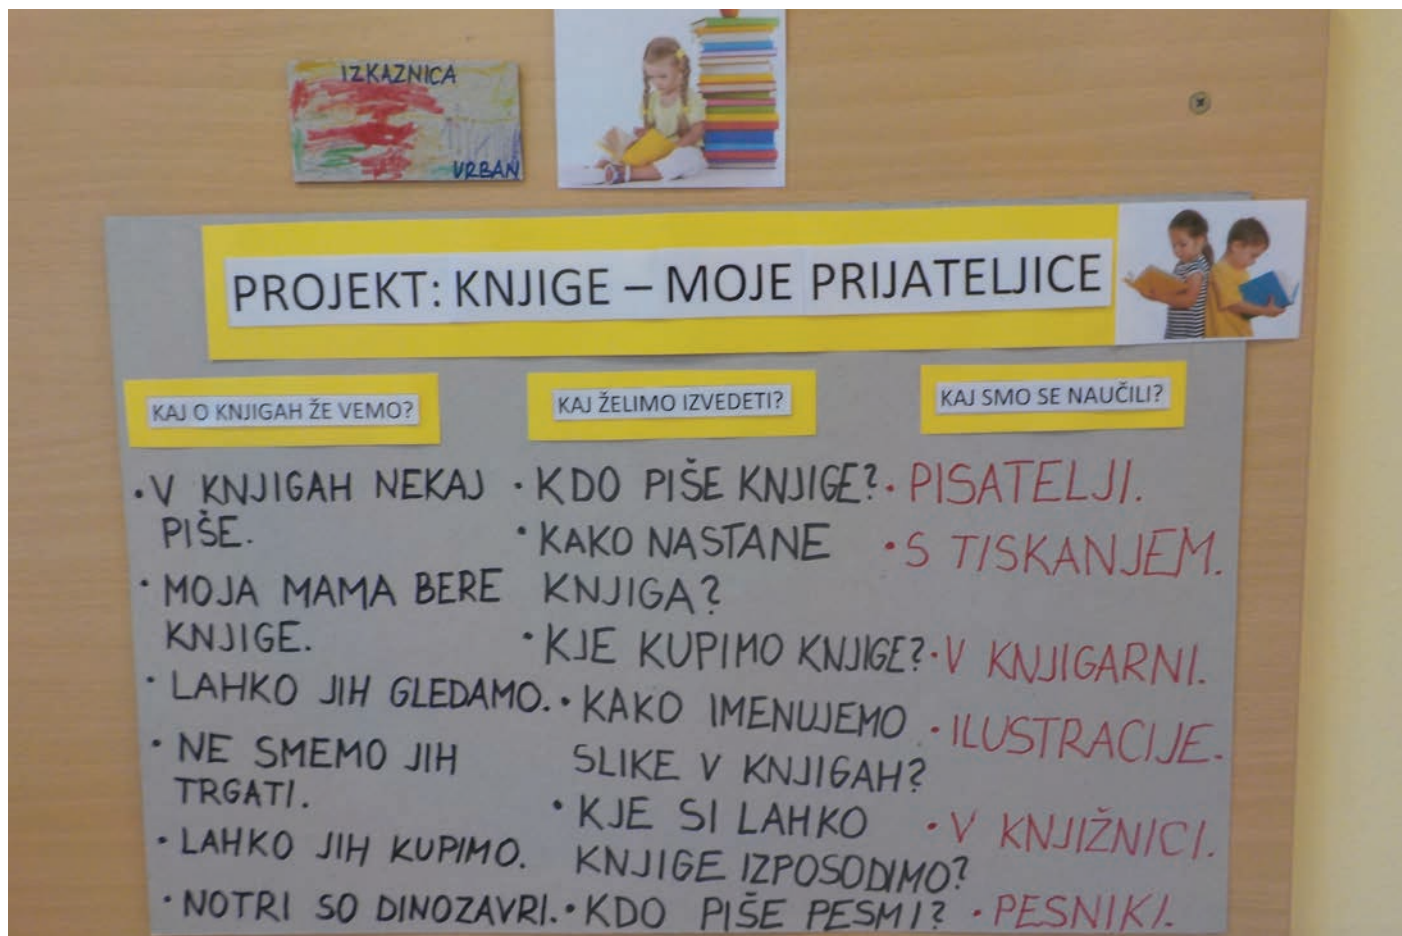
IZKAZNICA
URBAN

PROJEKT: KNJIGE – MOJE PRIJATELJICE

KAJ O KNJIGAH ŽE VEMO?

• V KNJIGAH NEKAJ PIŠE.
• MOJA MAMA BERE KNJIGE.
• LAHKO JIH GLEDAMO.
• NE SMEMO JIH TRGATI.
• LAHKO JIH KUPIMO.
• NOTRI SO DINOZAVRI.

KAJ ŽELIMO IZVEDETI?

• KDO PIŠE KNJIGE?
• KAKO NASTANE KNJIGA?
• KJE KUPIMO KNJIGE?
• KAKO IMENUJEMO SLIKE V KNJIGAH?
• KJE SI LAHKO KNJIGE IZPOSODIMO?
• KDO PIŠE PESMI?

KAJ SMO SE NAUČILI?

• PISATELJI.
• S TISKANJEM.
• V KNJIGARNI.
• ILUSTRACIJE.
• V KNJIŽNICI.
• PESNIKI.